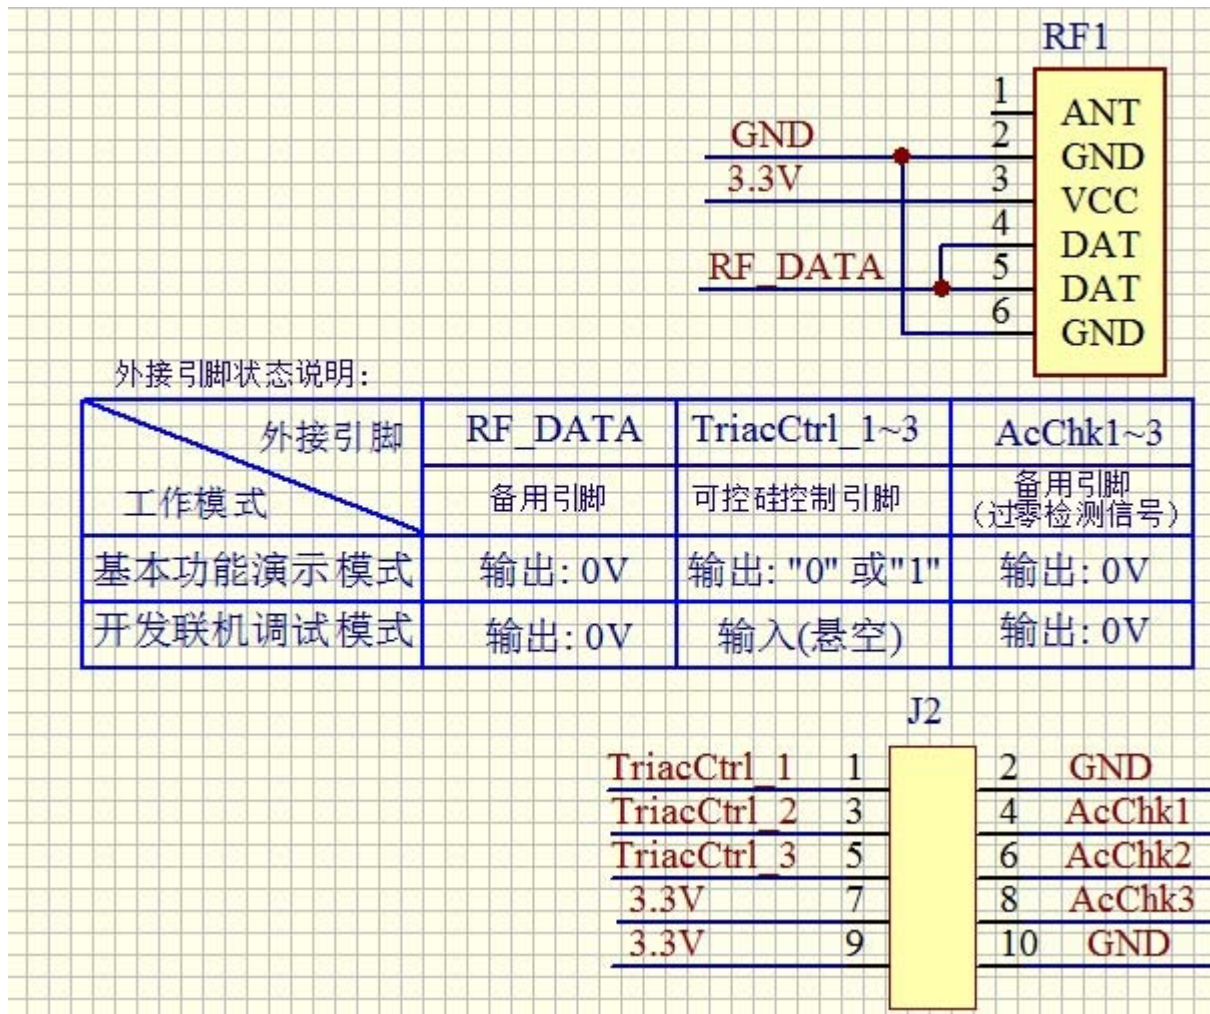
RF1

1 ANT
GND 2 GND
3.3V 3 VCC
4 DAT
RF_DATA 5 DAT
6 GND

外接引脚状态说明:

| 外接引脚 / 工作模式 | RF_DATA | TriacCtrl_1~3 | AcChk1~3 |
|---|---|---|---|
| | 备用引脚 | 可控硅控制引脚 | 备用引脚 (过零检测信号) |
| 基本功能演示模式 | 输出: 0V | 输出: "0" 或"1" | 输出: 0V |
| 开发联机调试模式 | 输出: 0V | 输入(悬空) | 输出: 0V |

J2

TriacCtrl_1 1 2 GND
TriacCtrl_2 3 4 AcChk1
TriacCtrl_3 5 6 AcChk2
3.3V 7 8 AcChk3
3.3V 9 10 GND